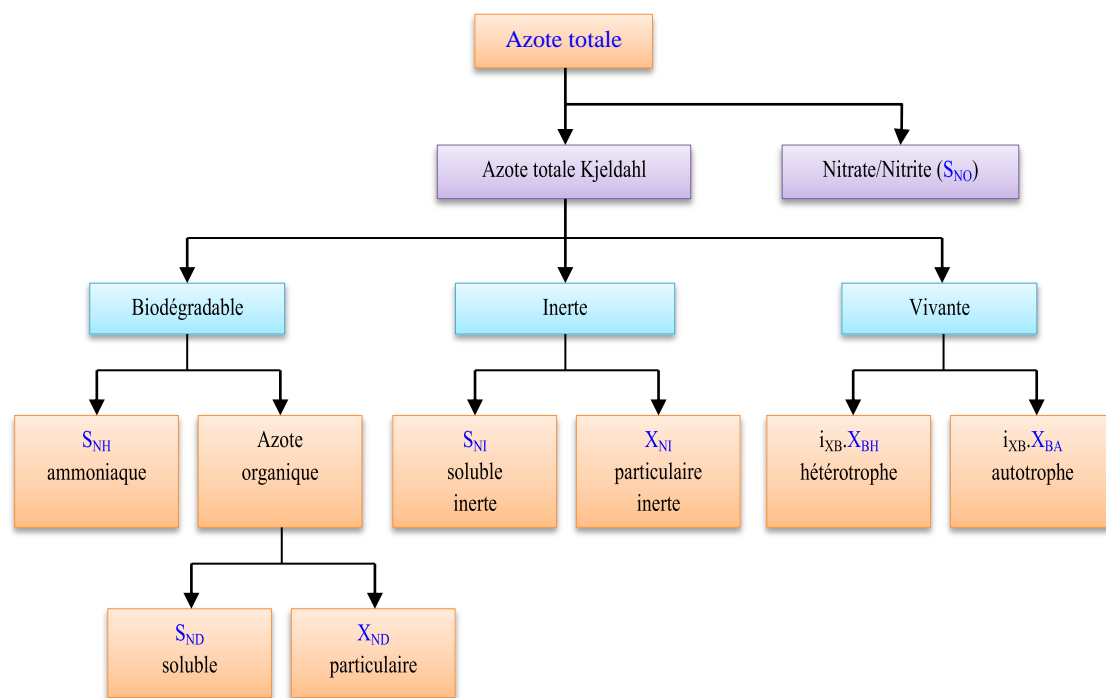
Azote totale

Azote totale Kjeldahl

Nitrate/Nitrite ($S_{NO}$)

Biodégradable

Inerte

Vivante

$S_{NH}$ ammoniaque

Azote organique

$S_{NI}$ soluble inerte

$X_{NI}$ particulaire inerte

$i_{XB}.X_{BH}$ hétérotrophe

$i_{XB}.X_{BA}$ autotrophe

$S_{ND}$ soluble

$X_{ND}$ particulaire